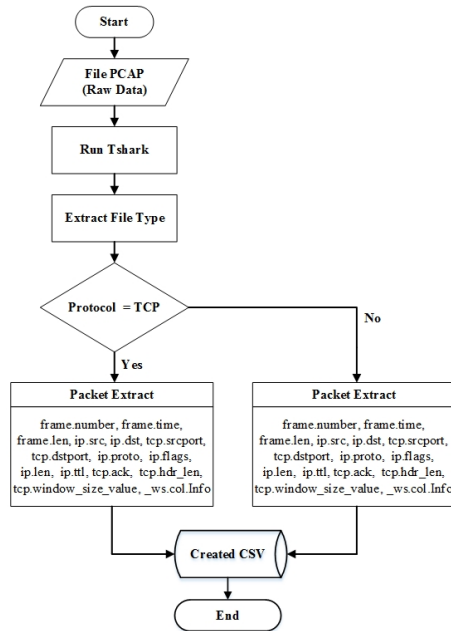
Start

File PCAP
(Raw Data)

Run Tshark

Extract File Type

Protocol = TCP

No

Yes

Packet Extract

frame.number, frame.time, frame.len, ip.src, ip.dst, tcp.srcport, tcp.dstport, ip.proto, ip.flags, ip.len, ip.ttl, tcp.ack, tcp.hdr_len, tcp.window_size_value, _ws.col.Info

Packet Extract

frame.number, frame.time, frame.len, ip.src, ip.dst, tcp.srcport, tcp.dstport, ip.proto, ip.flags, ip.len, ip.ttl, tcp.ack, tcp.hdr_len, tcp.window_size_value, _ws.col.Info

Created CSV

End